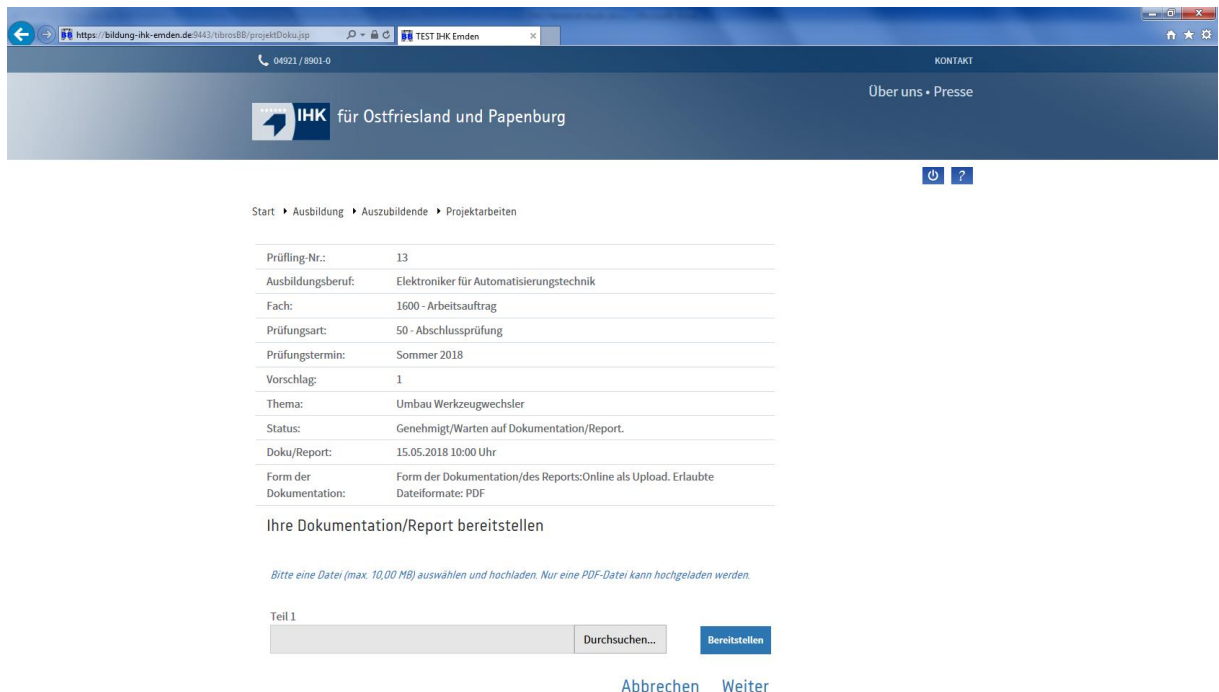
https://bildung-ihk-emden.de:9443/tibrosBB/projektDoku.jsp

TEST IHK Emden

04921 / 8901-0

KONTAKT

IHK für Ostfriesland und Papenburg

Über uns • Presse

?

Start ▸ Ausbildung ▸ Auszubildende ▸ Projektarbeiten

| | |
|---|---|
| Prüfling-Nr.: | 13 |
| Ausbildungsberuf: | Elektroniker für Automatisierungstechnik |
| Fach: | 1600 - Arbeitsauftrag |
| Prüfungsart: | 50 - Abschlussprüfung |
| Prüfungstermin: | Sommer 2018 |
| Vorschlag: | 1 |
| Thema: | Umbau Werkzeugwechsler |
| Status: | Genehmigt/Warten auf Dokumentation/Report. |
| Doku/Report: | 15.05.2018 10:00 Uhr |
| Form der Dokumentation: | Form der Dokumentation/des Reports:Online als Upload. Erlaubte Dateiformate: PDF |

Ihre Dokumentation/Report bereitstellen

Bitte eine Datei (max. 10,00 MB) auswählen und hochladen. Nur eine PDF-Datei kann hochgeladen werden.

Teil 1

Durchsuchen...

Bereitstellen

Abbrechen Weiter